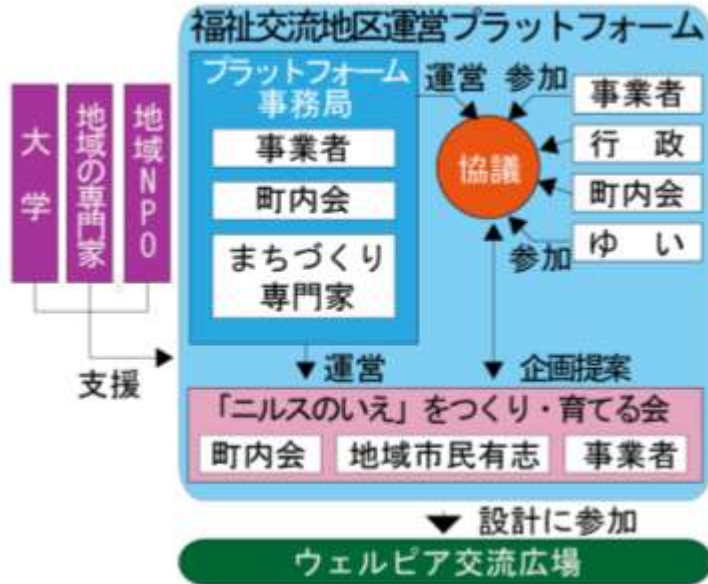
福祉交流地区運営プラットフォーム

大学

地域の専門家

地域NPO

支援

プラットフォーム事務局

事業者

町内会

まちづくり専門家

運営

参加

協議

事業者

行政

町内会

ゆい

参加

運営

企画提案

「ニルスのいえ」をつくり・育てる会

町内会

地域市民有志

事業者

設計に参加

ウェルピア交流広場